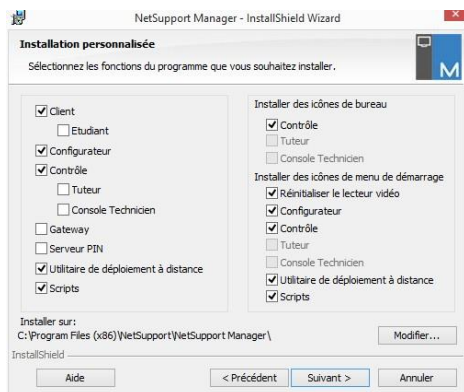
NetSupport Manager - InstallShield Wizard

Installation personnalisée

Sélectionnez les fonctions du programme que vous souhaitez installer.

Client
Etudiant
Configurateur
Contrôle
Tuteur
Console Technicien
Gateway
Serveur PIN
Utilitaire de déploiement à distance
Scripts

Installer des icônes de bureau
Contrôle
Tuteur
Console Technicien
Installer des icônes de menu de démarrage
Réinitialiser le lecteur vidéo
Configurateur
Contrôle
Tuteur
Console Technicien
Utilitaire de déploiement à distance
Scripts

Installer sur:
C:\Program Files (x86)\NetSupport\NetSupport Manager\

Modifier...

InstallShield

Aide

< Précédent

Suivant >

Annuler